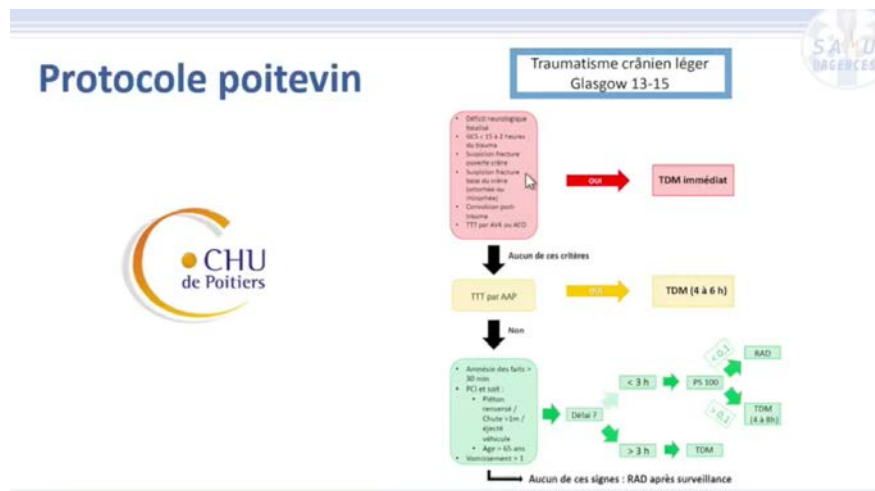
SAMU URGENCES

Protocole poitevin

CHU de Poitiers

Traumatisme crânien léger
Glasgow 13-15

- Déficit neurologique focalisé
- GCS < 15 à 2 heures du trauma
- Suspicion fracture ouverte crâne
- Suspicion fracture base du crâne (otorrhée ou rhinorrhée)
- Convulsion post-trauma
- TTT par AVK ou AOD

OUI

TDM immédiat

Aucun de ces critères

TTT par AAP

OUI

TDM (4 à 6 h)

Non

- Amnésie des faits > 30 min
- PCI et soit :
- Piéton renversé / Chute >1m / éjecté véhicule
- Age > 65 ans
- Vomissement > 1

Délai ?

< 3 h

PS 100

< 0,1

RAD

> 0,1

TDM (4 à 8h)

> 3 h

TDM

Aucun de ces signes : RAD après surveillance